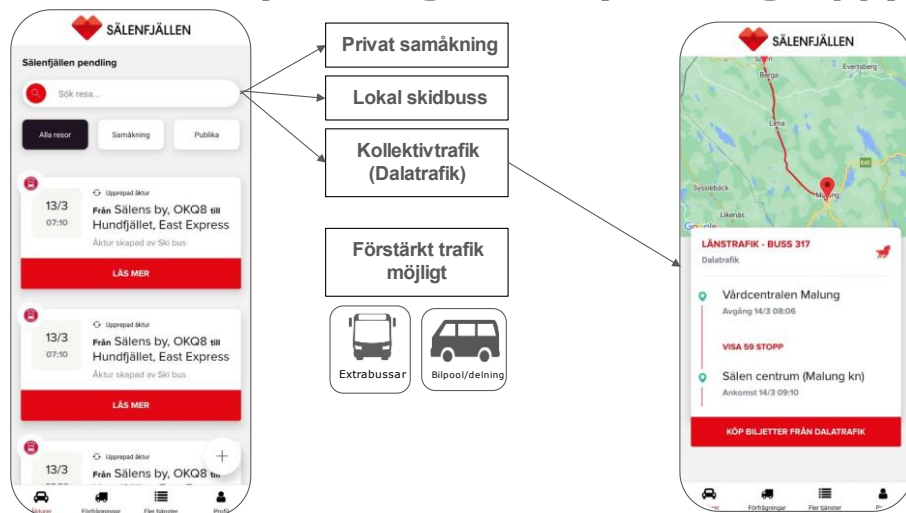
SÄLENFJÄLLEN

Sälenfjällen pendling

Sök resa...

Alla resor

Samåkning

Publika

Upprepad åktur

13/3
07:10

Från Sälens by, OKQ8 till Hundfjället, East Express

Åktur skapad av Ski bus

LÄS MER

Upprepad åktur

13/3
07:10

Från Sälens by, OKQ8 till Hundfjället, East Express

Åktur skapad av Ski bus

LÄS MER

Upprepad åktur

13/3

Från Sälens by, OKQ8 till

Åkturer

Förfrågningar

Fler tjänster

Profil

Privat samåkning

Lokal skidbuss

Kollektivtrafik (Dalatrafik)

Förstärkt trafik möjligt

Extrabussar

Bilpool/delning

SÄLENFJÄLLEN

Berga

Evertsberg

Lima

Sysslebäck

Likenäs

Malung

Google

LÄNSTRAFIK - BUSS 317

Dalatrafik

Vårdcentralen Malung

Avgång 14/3 08:06

VISA 59 STOPP

Sälen centrum (Malung kn)

Ankomst 14/3 09:10

KÖP BILJETTER FRÅN DALATRAFIK

Förfrågningar

Fler tjänster